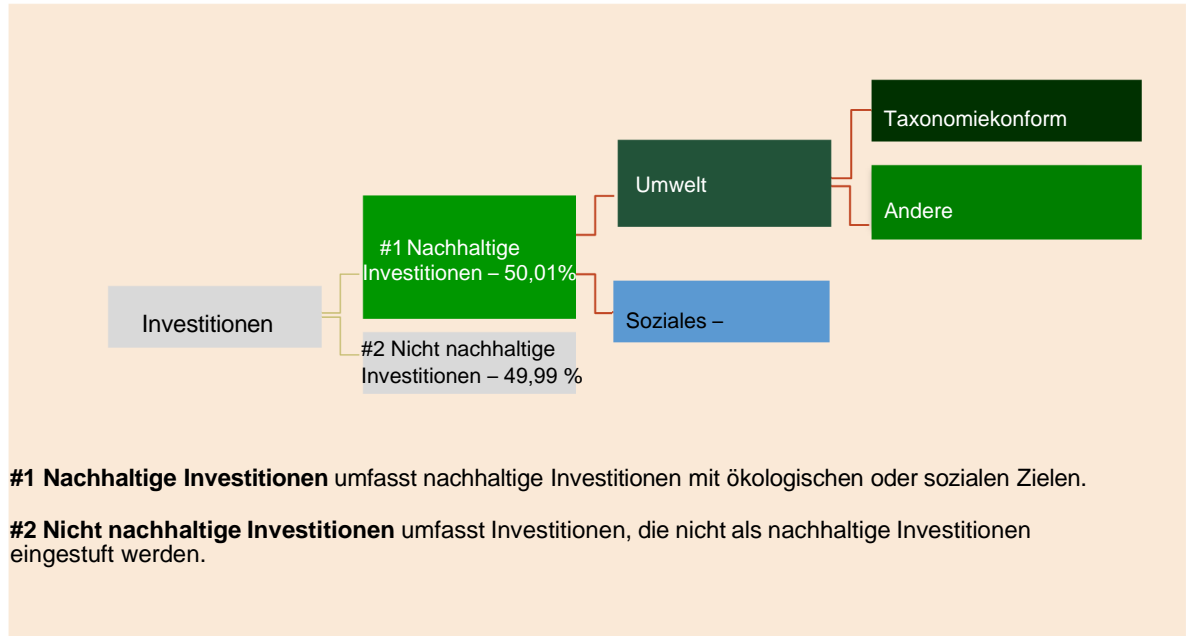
Taxonomiekonform

Umwelt

Andere

#1 Nachhaltige Investitionen – 50,01%

Investitionen

Soziales –

#2 Nicht nachhaltige Investitionen – 49,99 %

**#1 Nachhaltige Investitionen** umfasst nachhaltige Investitionen mit ökologischen oder sozialen Zielen.

**#2 Nicht nachhaltige Investitionen** umfasst Investitionen, die nicht als nachhaltige Investitionen eingestuft werden.